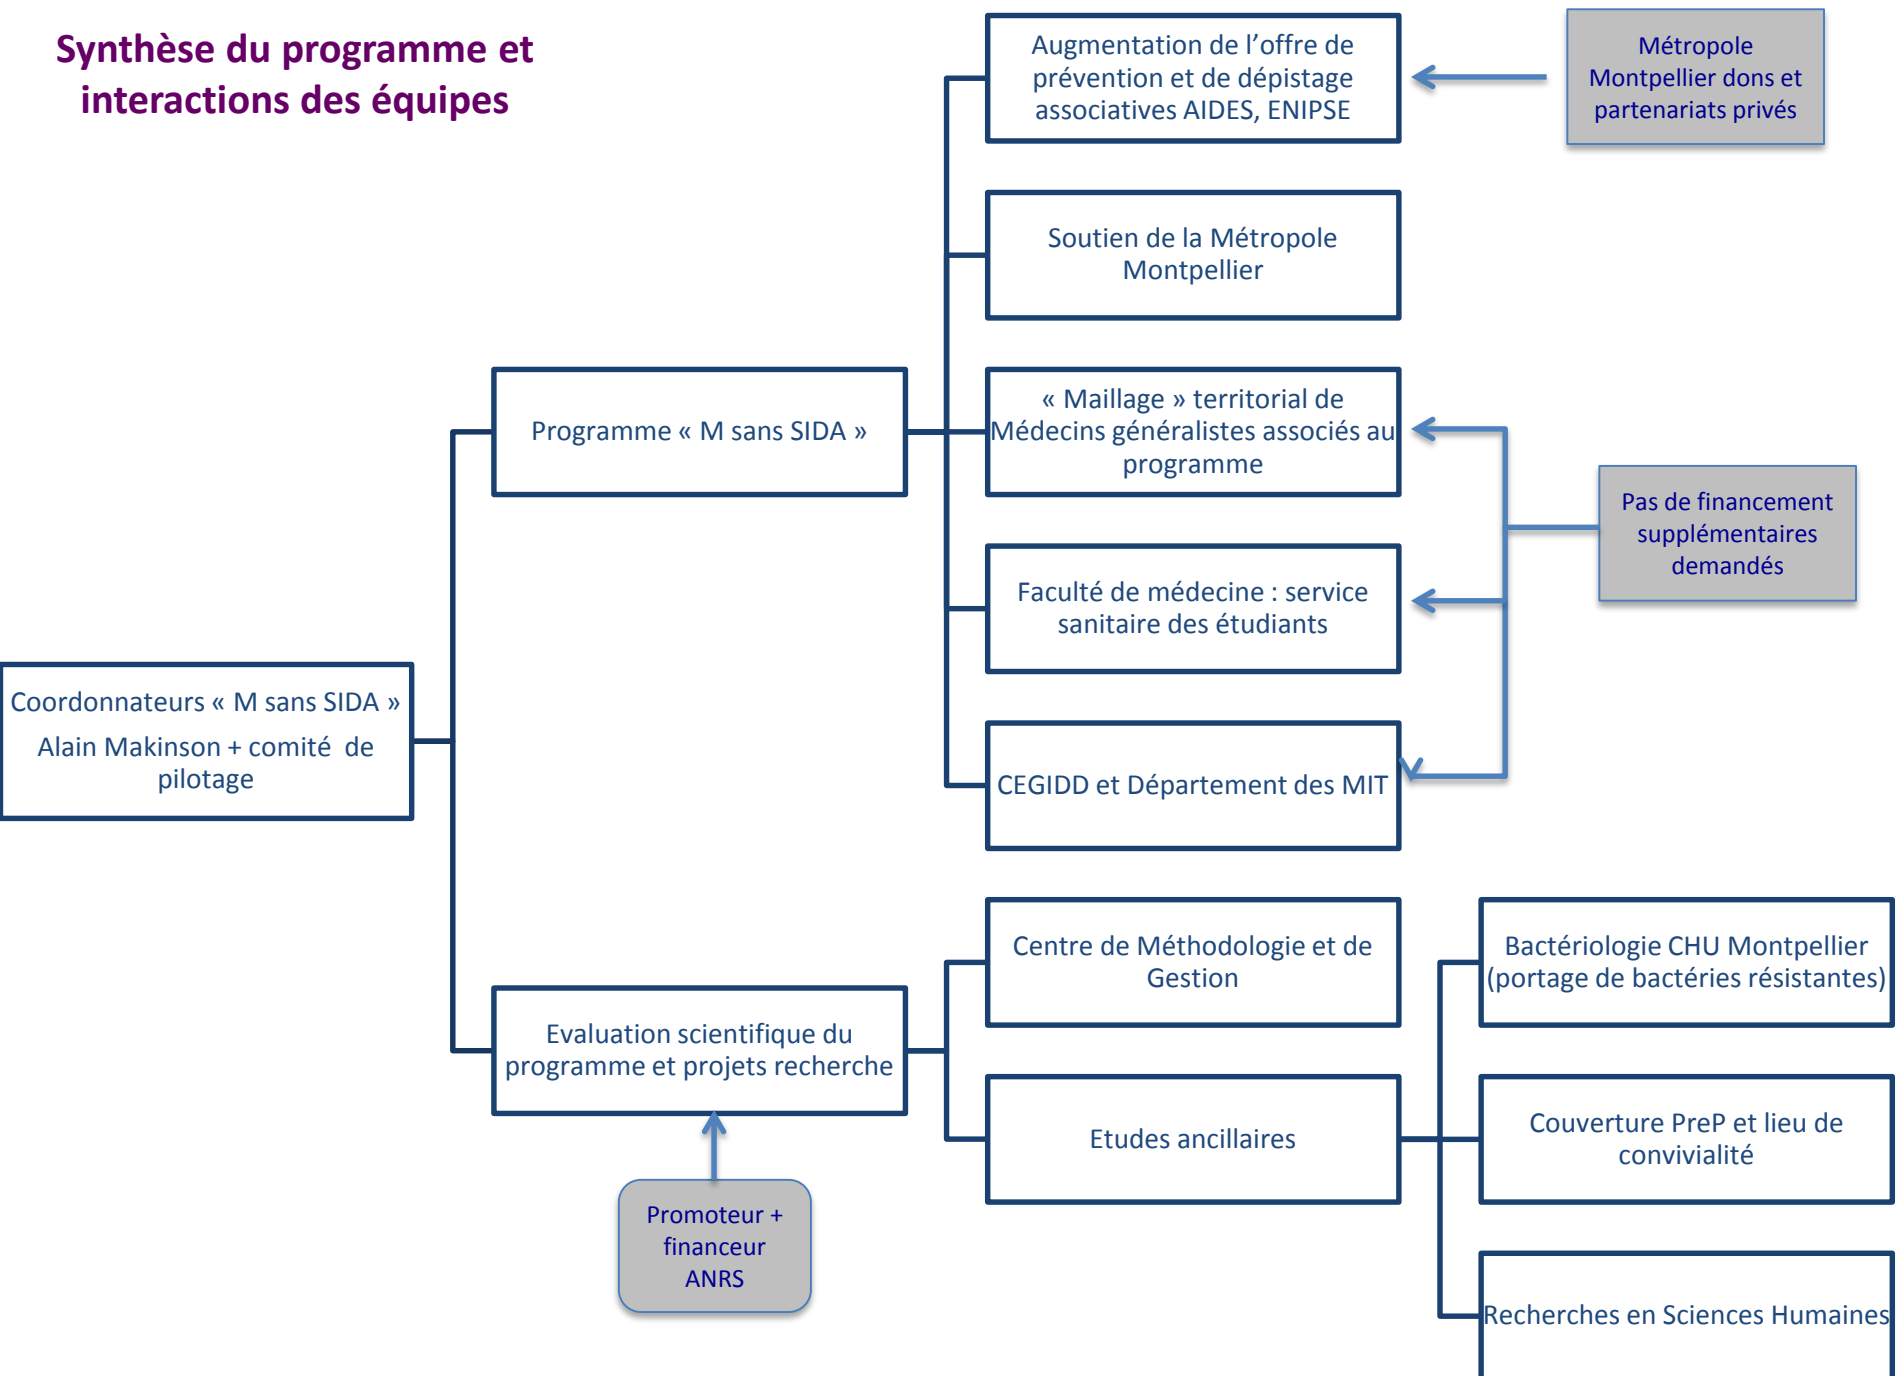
Synthèse du programme et interactions des équipes

Coordonnateurs « M sans SIDA »

Alain Makinson + comité de pilotage

Programme « M sans SIDA »

Augmentation de l'offre de prévention et de dépistage associatives AIDES, ENIPSE

Métropole Montpellier dons et partenariats privés

Soutien de la Métropole Montpellier

« Maillage » territorial de Médecins généralistes associés au programme

Pas de financement supplémentaires demandés

Faculté de médecine : service sanitaire des étudiants

CEGIDD et Département des MIT

Evaluation scientifique du programme et projets recherche

Promoteur + financeur ANRS

Centre de Méthodologie et de Gestion

Etudes ancillaires

Bactériologie CHU Montpellier (portage de bactéries résistantes)

Couverture PreP et lieu de convivialité

Recherches en Sciences Humaines